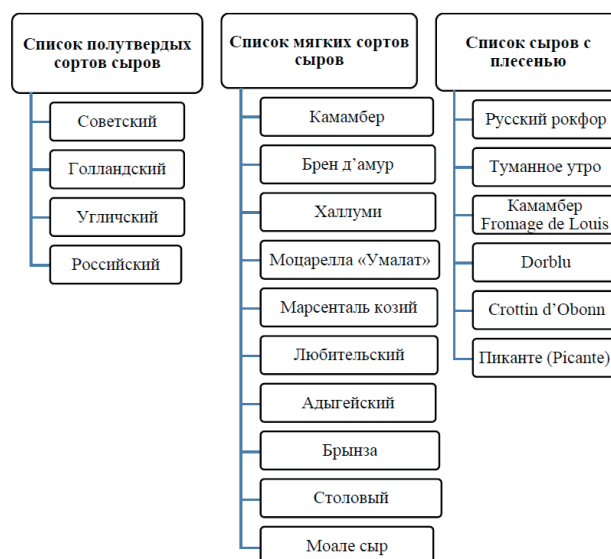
Список полутвердых сортов сыров

Советский

Голландский

Угличский

Российский

Список мягких сортов сыров

Камамбер

Брен д'амур

Халлуми

Моцарелла «Умалат»

Марсенталь козий

Любительский

Адыгейский

Брынза

Столовый

Моале сыр

Список сыров с плесенью

Русский рокфор

Туманное утро

Камамбер Fromage de Louis

Dorblu

Crottin d'Obonn

Пиканте (Picante)